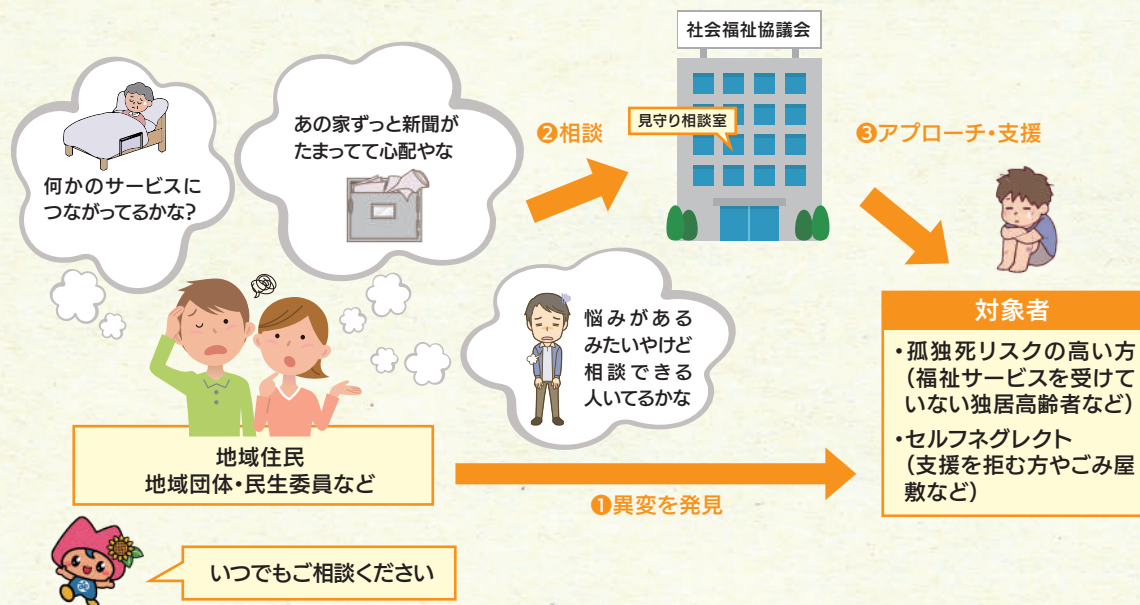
何かのサービスにつながってるかな?

あの家ずっと新聞がたまってて心配やな

❷相談

社会福祉協議会

見守り相談室

❸アプローチ・支援

悩みがあるみたいやけど相談できる人いてるかな

対象者

・孤独死リスクの高い方(福祉サービスを受けていない独居高齢者など)

・セルフネグレクト(支援を拒む方やごみ屋敷など)

地域住民
地域団体・民生委員など

❶異変を発見

いつでもご相談ください